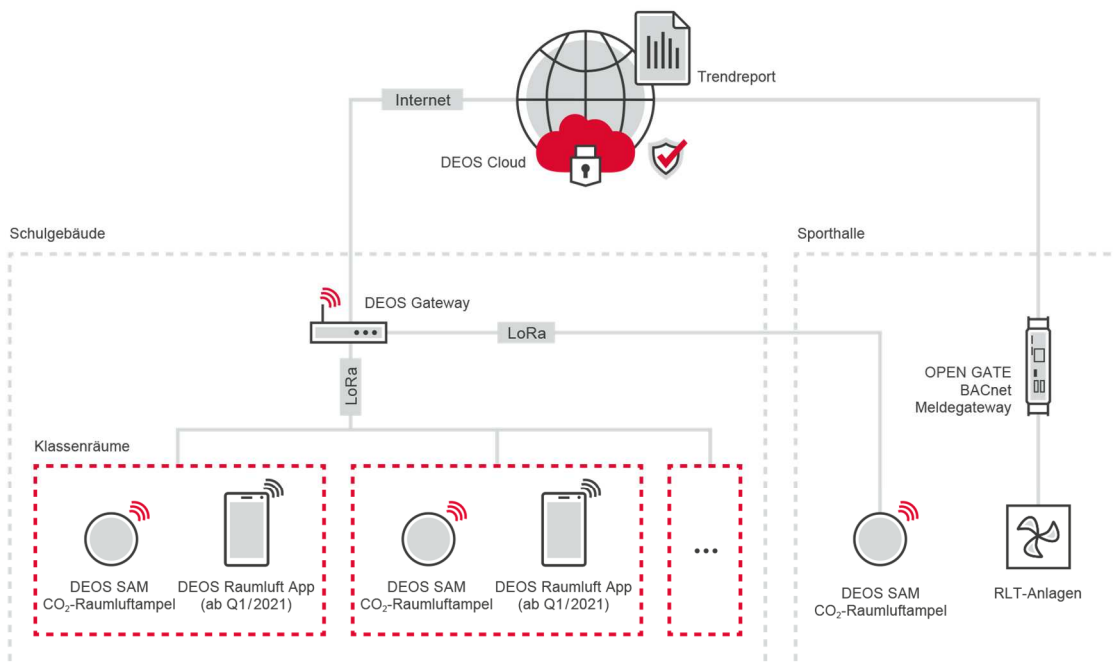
Trendreport

Internet

DEOS Cloud

Schulgebäude

Sporthalle

DEOS Gateway

LoRa

LoRa

OPEN GATE
BACnet
Meldegateway

Klassenräume

DEOS SAM
$CO_2$-Raumluftampel

DEOS Raumluft App
(ab Q1/2021)

DEOS SAM
$CO_2$-Raumluftampel

DEOS Raumluft App
(ab Q1/2021)

...

DEOS SAM
$CO_2$-Raumluftampel

RLT-Anlagen